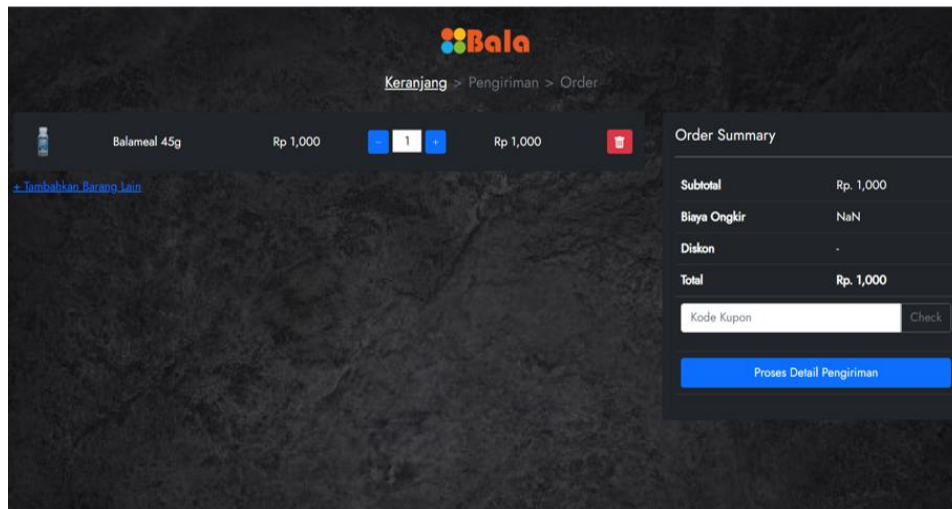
Bala

Keranjang > Pengiriman > Order

Balameal 45g Rp 1,000 - 1 + Rp 1,000

+ Tambahkan Barang Lain

Order Summary

| Subtotal | Rp. 1,000 |
|---|---|
| Biaya Ongkir | NaN |
| Diskon | - |
| Total | Rp. 1,000 |

Kode Kupon Check

Proses Detail Pengiriman